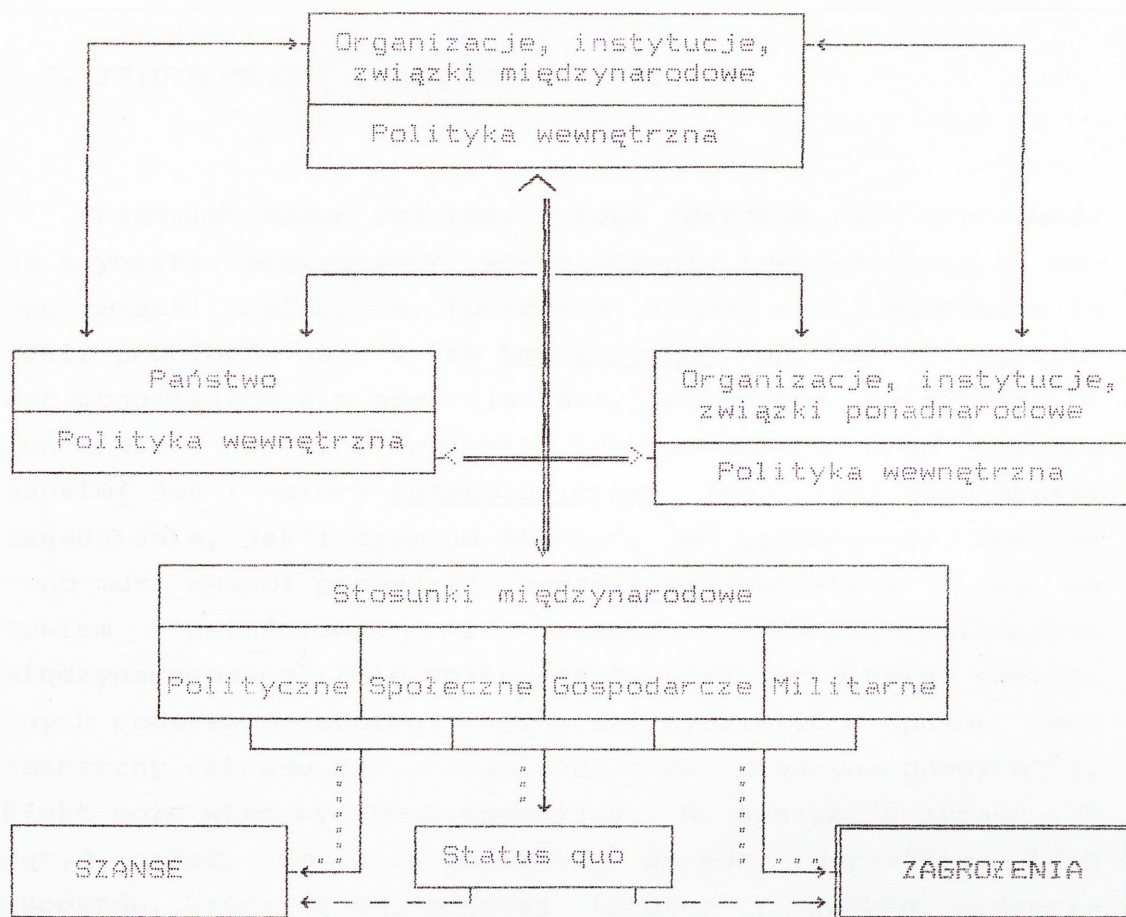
Organizacje, instytucje, związki międzynarodowe

Polityka wewnętrzna

Państwo

Polityka wewnętrzna

Organizacje, instytucje, związki ponadnarodowe

Polityka wewnętrzna

Stosunki międzynarodowe

| Polityczne | Społeczne | Gospodarcze | Militarne |
|---|---|---|---|

SZANSE

Status quo

ZAGROŻENIA